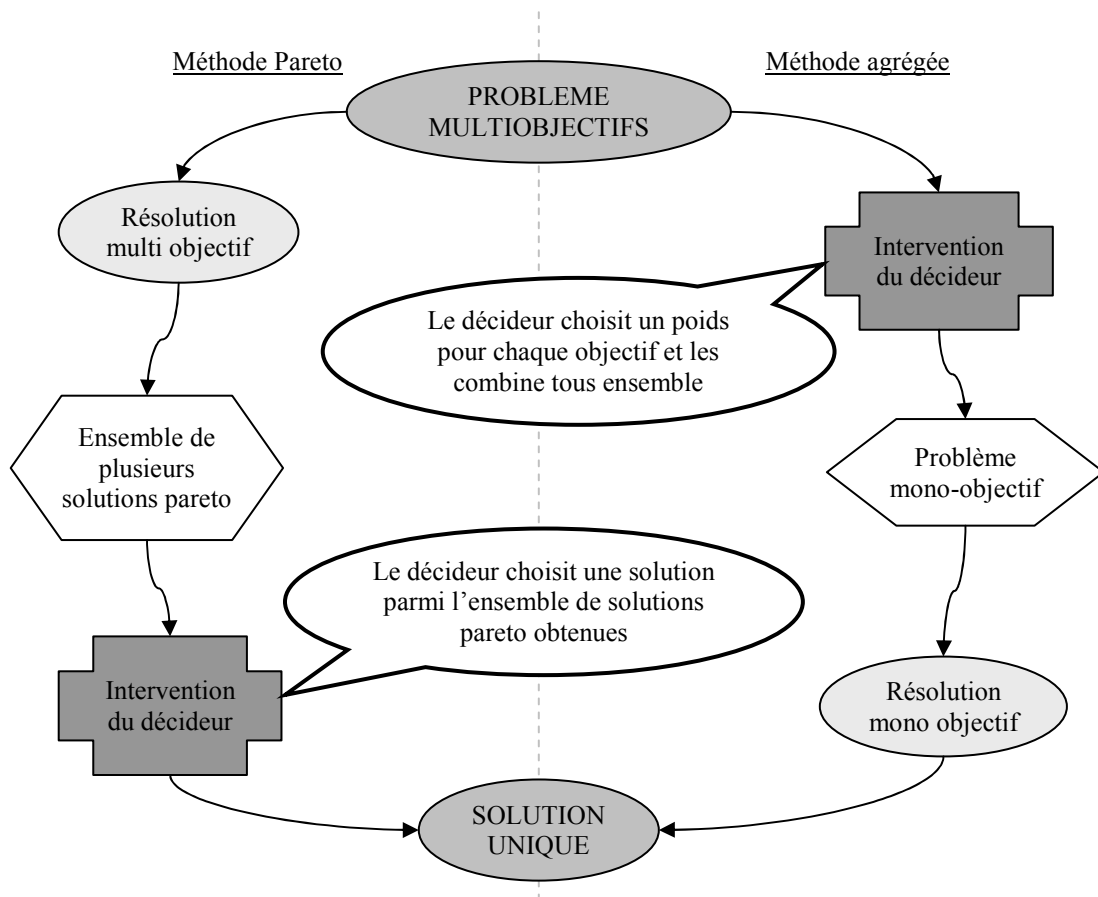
Méthode Pareto

Méthode agrégée

PROBLEME MULTIOBJECTIFS

Résolution multi objectif

Intervention du décideur

Le décideur choisit un poids pour chaque objectif et les combine tous ensemble

Ensemble de plusieurs solutions pareto

Problème mono-objectif

Le décideur choisit une solution parmi l'ensemble de solutions pareto obtenues

Intervention du décideur

Résolution mono objectif

SOLUTION UNIQUE